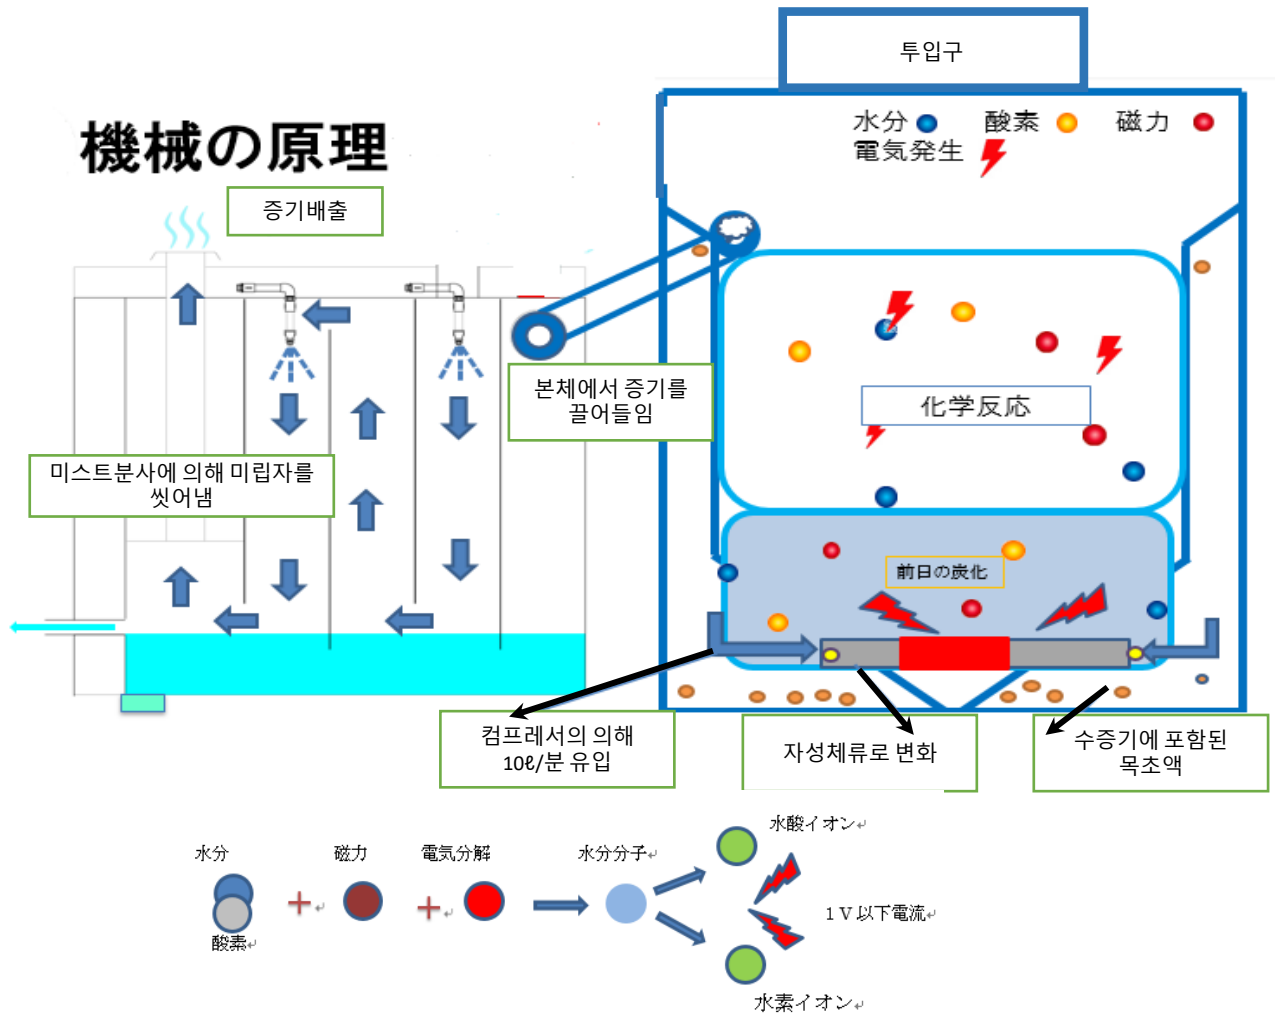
투입구

機械の原理

水分 酸素 磁力
電気発生

증기배출

본체에서 증기를 끌어들임

化学反応

미스트분사에 의해 미립자를 씻어냄

前日の炭化

컴프레서의 의해 10ℓ/분 유입

자성체류로 변화

수증기에 포함된 목초액

水分
酸素
磁力
電気分解
水分分子
水酸イオン
1Ｖ以下電流
水素イオン